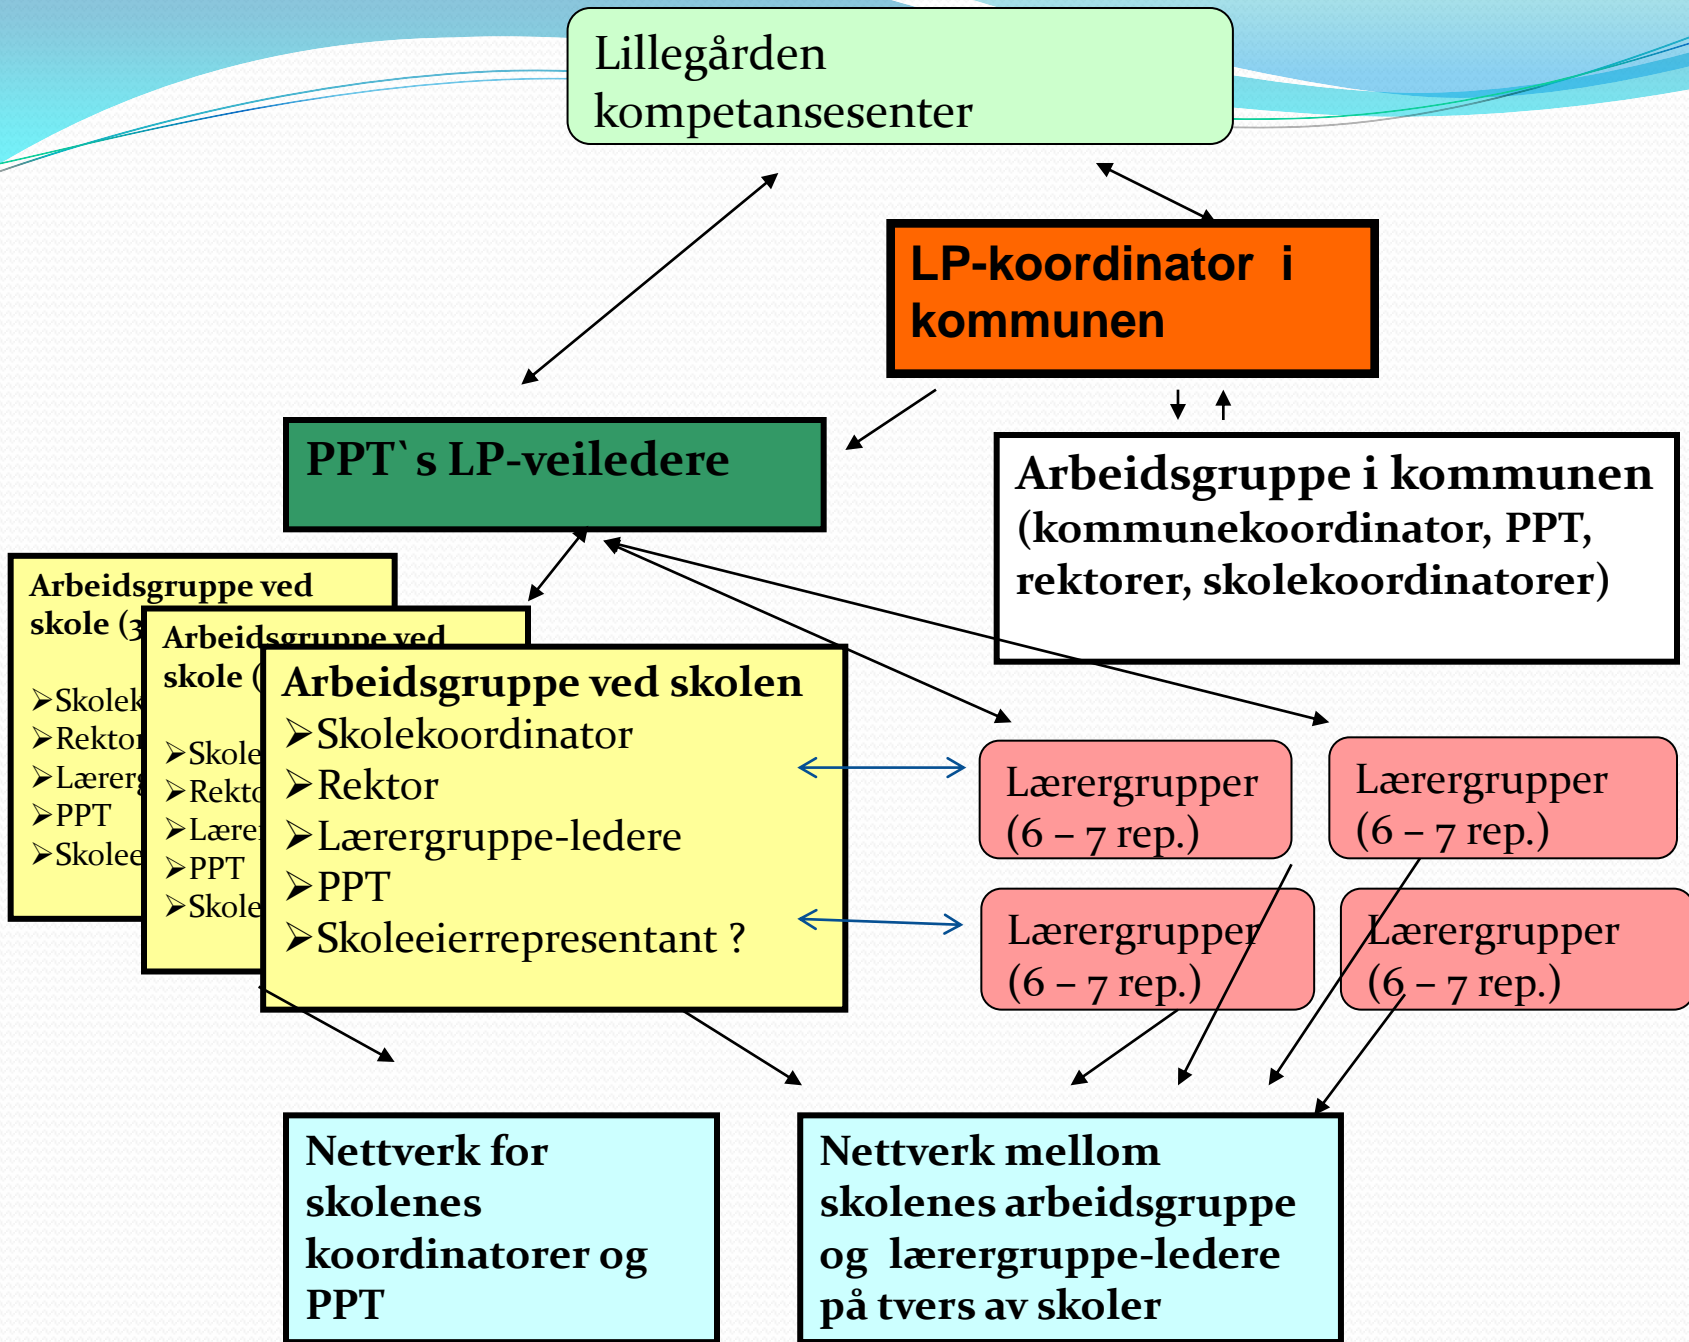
Lillegården kompetansesenter

LP-koordinator i kommunen

PPT`s LP-veiledere

Arbeidsgruppe i kommunen (kommunekoordinator, PPT, rektorer, skolekoordinatorer)

Arbeidsgruppe ved skole (3

➢Skolek
➢Rektor
➢Lærerg
➢PPT
➢Skolee

Arbeidsgruppe ved skole (

➢Skole
➢Rekto
➢Lærer
➢PPT
➢Skole

Arbeidsgruppe ved skolen
➢Skolekoordinator
➢Rektor
➢Lærergruppe-ledere
➢PPT
➢Skoleeierrepresentant ?

Lærergrupper (6 – 7 rep.)

Lærergrupper (6 – 7 rep.)

Lærergrupper (6 – 7 rep.)

Lærergrupper (6 – 7 rep.)

Nettverk for skolenes koordinatorer og PPT

Nettverk mellom skolenes arbeidsgruppe og lærergruppe-ledere på tvers av skoler